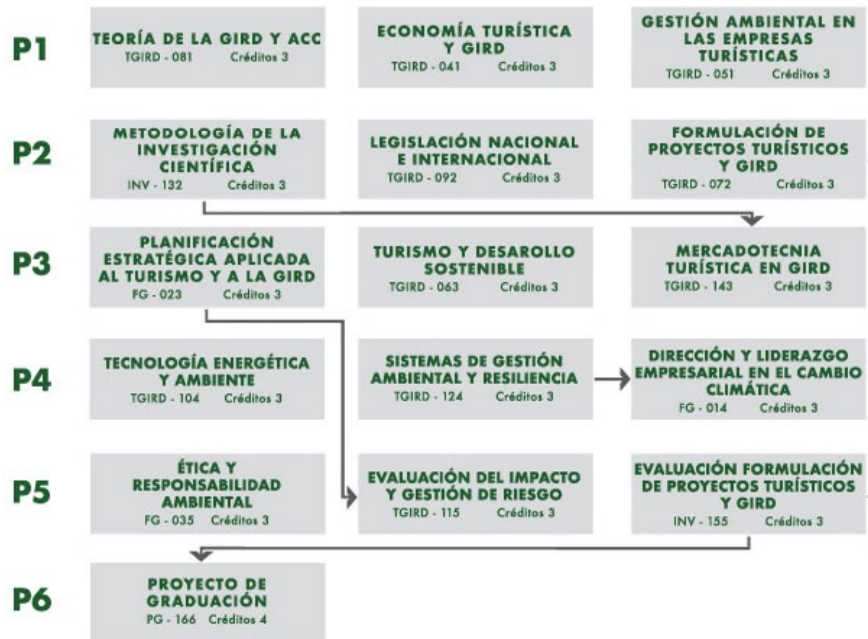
P1

TEORÍA DE LA GIRD Y ACC
TGIRD - 081 Créditos 3

ECONOMÍA TURÍSTICA Y GIRD
TGIRD - 041 Créditos 3

GESTIÓN AMBIENTAL EN LAS EMPRESAS TURÍSTICAS
TGIRD - 051 Créditos 3

P2

METODOLOGÍA DE LA INVESTIGACIÓN CIENTÍFICA
INV - 132 Créditos 3

LEGISLACIÓN NACIONAL E INTERNACIONAL
TGIRD - 092 Créditos 3

FORMULACIÓN DE PROYECTOS TURÍSTICOS Y GIRD
TGIRD - 072 Créditos 3

P3

PLANIFICACIÓN ESTRATÉGICA APLICADA AL TURISMO Y A LA GIRD
FG - 023 Créditos 3

TURISMO Y DESAROLLO SOSTENIBLE
TGIRD - 063 Créditos 3

MERCADOTECNIA TURÍSTICA EN GIRD
TGIRD - 143 Créditos 3

P4

TECNOLOGÍA ENERGÉTICA Y AMBIENTE
TGIRD - 104 Créditos 3

SISTEMAS DE GESTIÓN AMBIENTAL Y RESILIENCIA
TGIRD - 124 Créditos 3

DIRECCIÓN Y LIDERAZGO EMPRESARIAL EN EL CAMBIO CLIMÁTICA
FG - 014 Créditos 3

P5

ÉTICA Y RESPONSABILIDAD AMBIENTAL
FG - 035 Créditos 3

EVALUACIÓN DEL IMPACTO Y GESTIÓN DE RIESGO
TGIRD - 115 Créditos 3

EVALUACIÓN FORMULACIÓN DE PROYECTOS TURÍSTICOS Y GIRD
INV - 155 Créditos 3

P6

PROYECTO DE GRADUACIÓN
PG - 166 Créditos 4